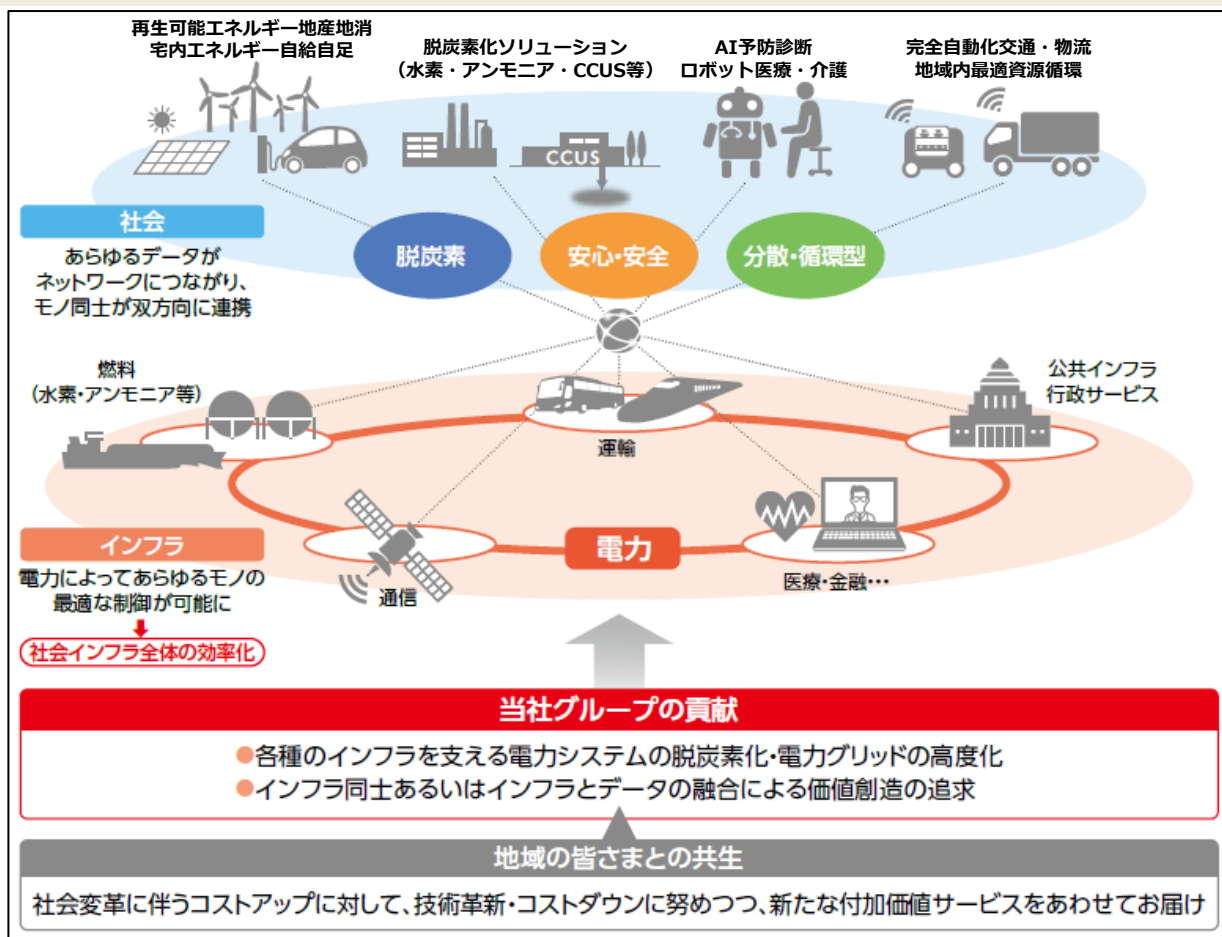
再生可能エネルギー地産地消
宅内エネルギー自給自足

脱炭素化ソリューション
（水素・アンモニア・CCUS等）

AI予防診断
ロボット医療・介護

完全自動化交通・物流
地域内最適資源循環

CCUS

社会
あらゆるデータが
ネットワークにつながり、
モノ同士が双方向に連携

脱炭素

安心・安全

分散・循環型

燃料
（水素・アンモニア等）

公共インフラ
行政サービス

運輸

インフラ
電力によってあらゆるモノの
最適な制御が可能に
社会インフラ全体の効率化

通信

電力

医療・金融…

当社グループの貢献
●各種のインフラを支える電力システムの脱炭素化・電力グリッドの高度化
●インフラ同士あるいはインフラとデータの融合による価値創造の追求

地域の皆さまとの共生
社会変革に伴うコストアップに対して、技術革新・コストダウンに努めつつ、新たな付加価値サービスをあわせてお届け